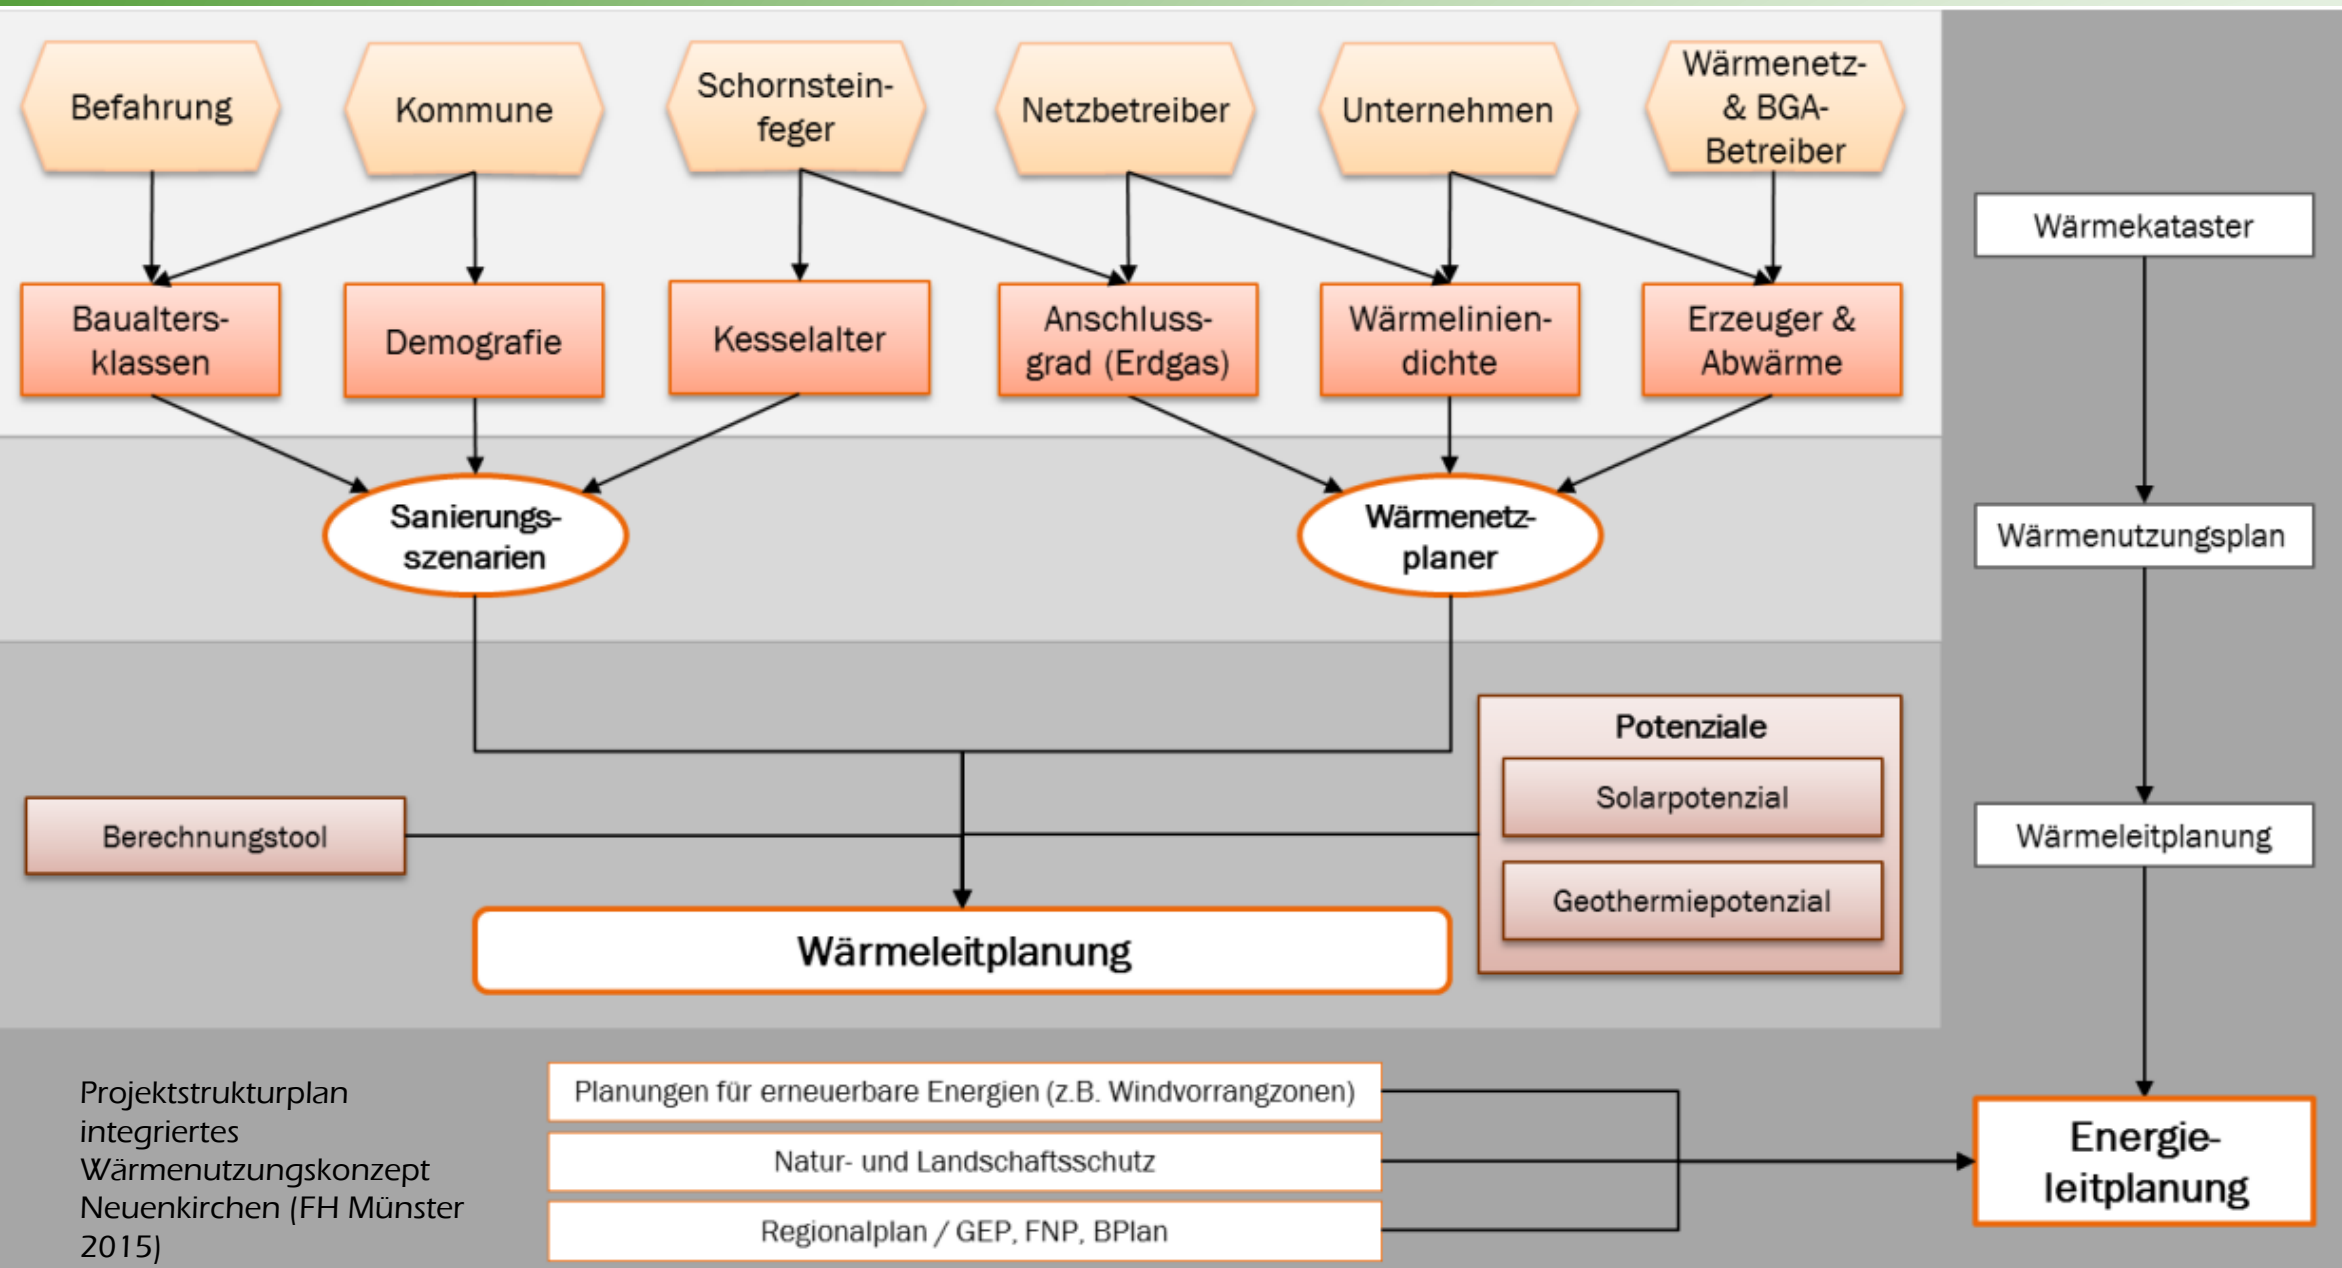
Befahrung

Kommune

Schornsteinfeger

Netzbetreiber

Unternehmen

Wärmenetz- & BGA-Betreiber

Baualtersklassen

Demografie

Kesselalter

Anschlussgrad (Erdgas)

Wärmeliniendichte

Erzeuger & Abwärme

Sanierungsszenarien

Wärmenetzplaner

Wärmekataster

Wärmenutzungsplan

Potenziale

Solarpotenzial

Geothermiepotenzial

Berechnungstool

Wärmeleitplanung

Wärmeleitplanung

Projektstrukturplan integriertes Wärmenutzungskonzept Neuenkirchen (FH Münster 2015)

Planungen für erneuerbare Energien (z.B. Windvorrangzonen)

Natur- und Landschaftsschutz

Regionalplan / GEP, FNP, BPlan

Energieleitplanung